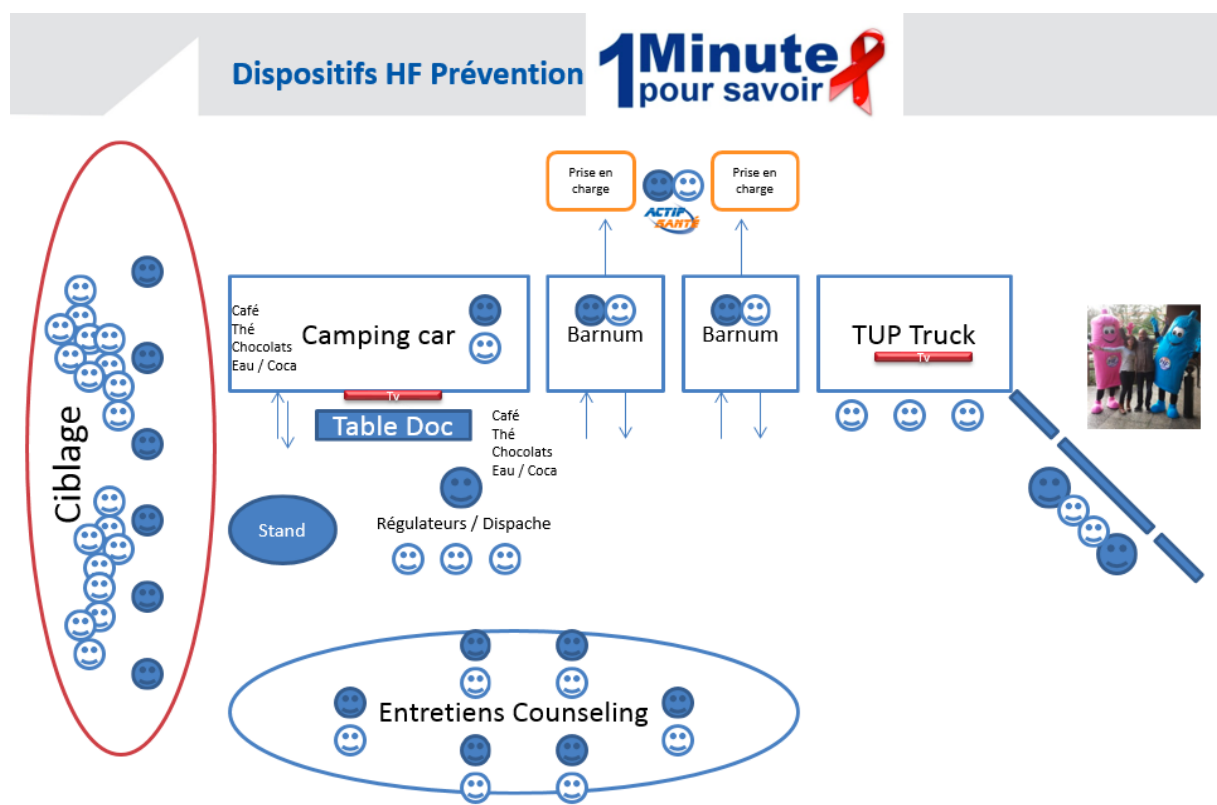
Dispositifs HF Prévention

1 Minute pour savoir

Prise en charge

ACTIF SANTÉ

Prise en charge

Ciblage

Café
Thé
Chocolats
Eau / Coca

Camping car

TV

Table Doc

Café
Thé
Chocolats
Eau / Coca

Barnum

Barnum

TUP Truck

TV

Stand

Régulateurs / Dispache

Entretiens Counseling